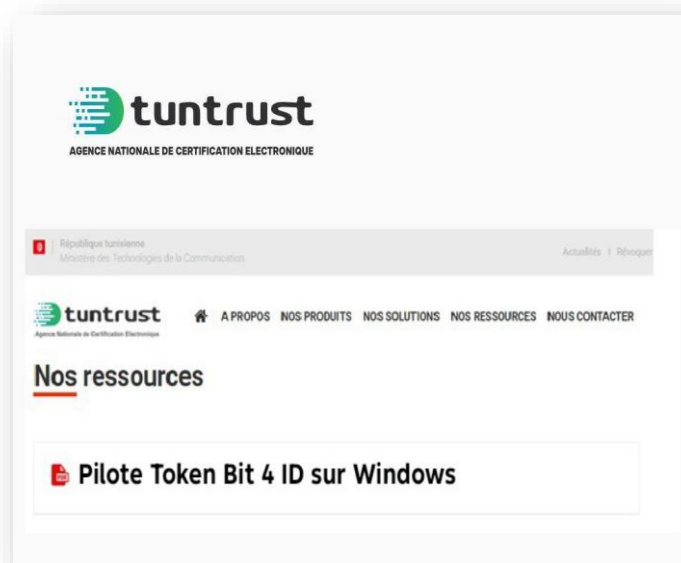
tuntrust
AGENCE NATIONALE DE CERTIFICATION ELECTRONIQUE

République tunisienne
Ministère des Technologies de la Communication

Actualités | Révoquer

tuntrust
Agence Nationale de Certification Electronique

A PROPOS NOS PRODUITS NOS SOLUTIONS NOS RESSOURCES NOUS CONTACTER

Nos ressources

Pilote Token Bit 4 ID sur Windows